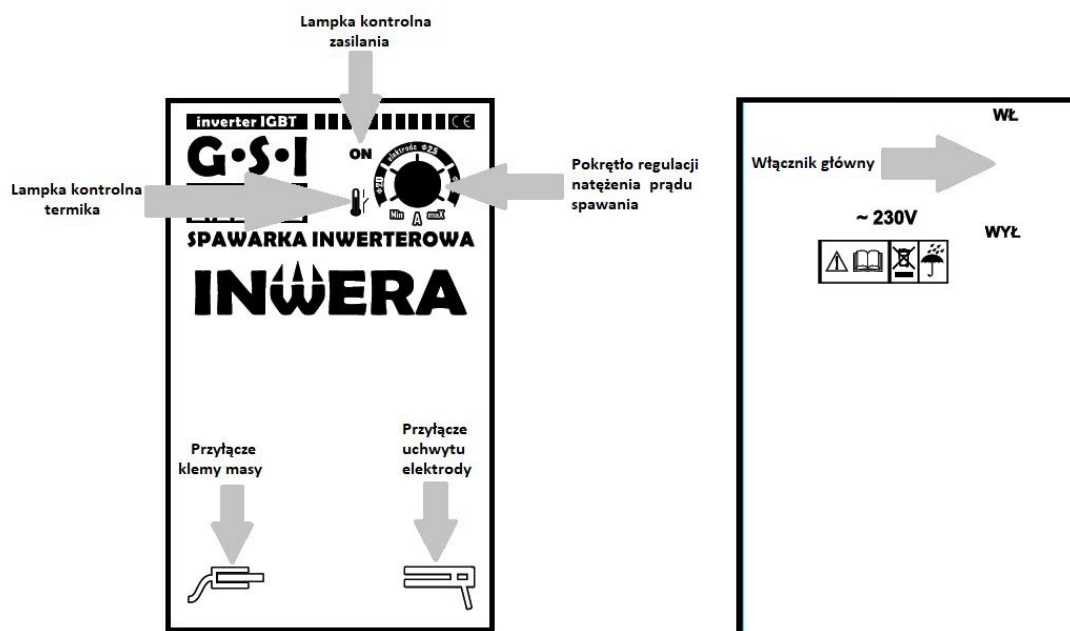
Lampka kontrolna zasilania

inverter IGBT

CE

G·S·I

ON

Lampka kontrolna termika

elektroda

Ф2.0

Ф2.5

Min

A

maX

Pokrętło regulacji natężenia prądu spawania

SPAWARKA INWERTEROWA

INWERA

Przyłącze klemy masy

Przyłącze uchwytu elektrody

WŁ

Włącznik główny

~ 230V

WYŁ